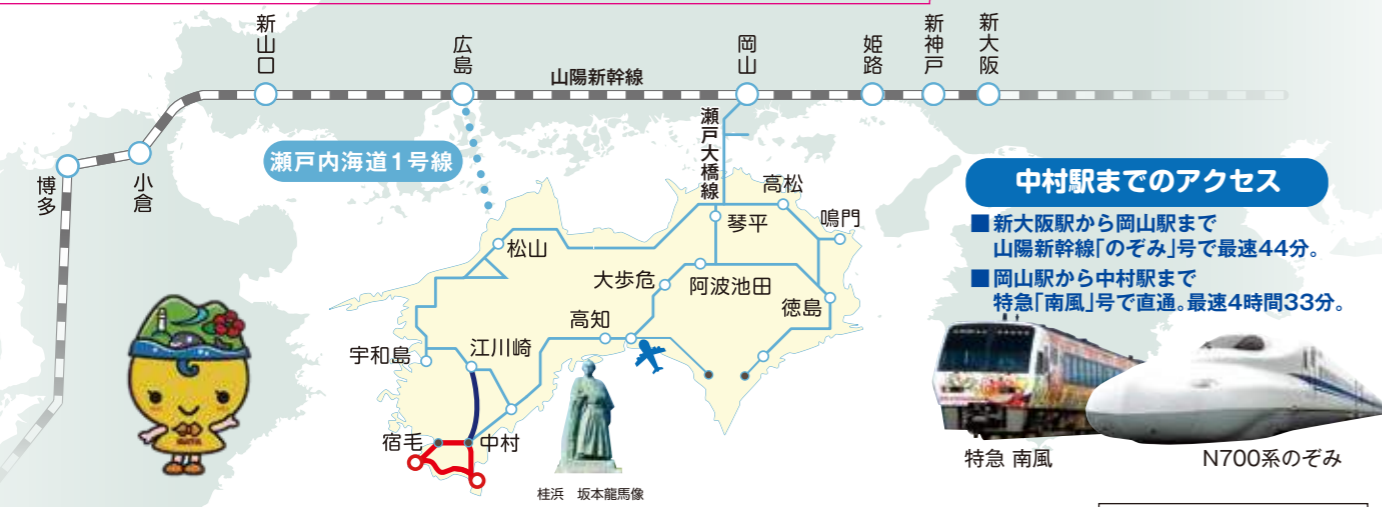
新山口 広島 山陽新幹線 岡山 姫路 新神戸 新大阪

博多 小倉

瀬戸内海道1号線

瀬戸大橋線

高松 鳴門 琴平 松山 大歩危 阿波池田 徳島 高知 宇和島 江川崎 宿毛 中村

桂浜 坂本龍馬像

中村駅までのアクセス

■新大阪駅から岡山駅まで 山陽新幹線「のぞみ」号で最速44分。

■岡山駅から中村駅まで 特急「南風」号で直通。最速4時間33分。

特急 南風

N700系のぞみ